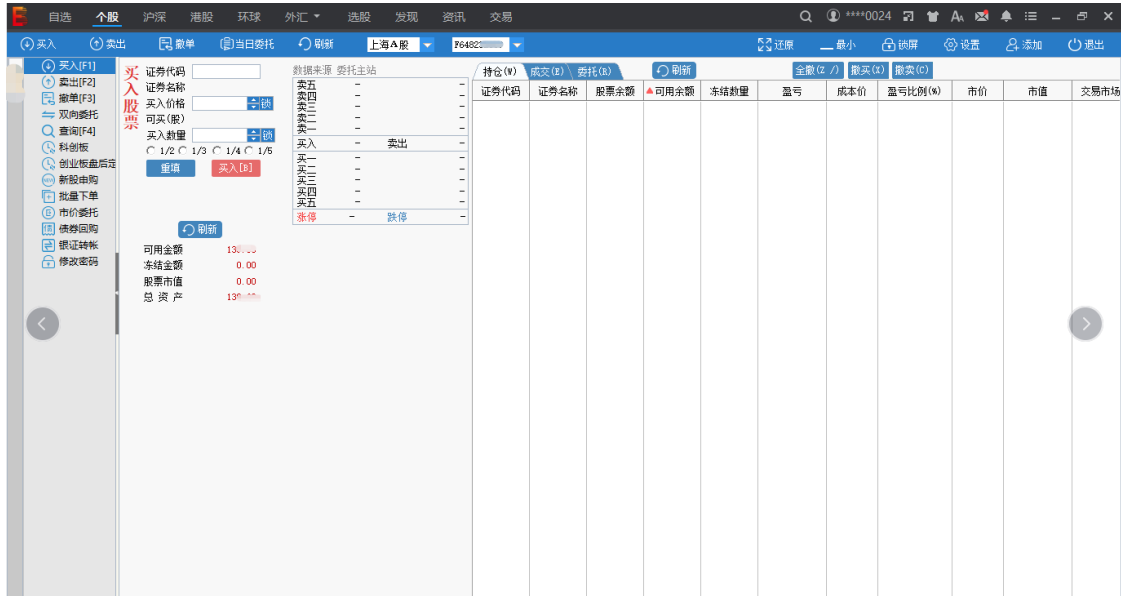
自选 个股 沪深 港股 环球 外汇 选股 发现 资讯 交易

****0024

买入 卖出 撤单 当日委托 刷新 上海A股 F6482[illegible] 还原 最小 锁屏 设置 添加 退出

买入[F1]
卖出[F2]
撤单[F3]
双向委托
查询[F4]
科创板
创业板盘后定
新股申购
批量下单
市价委托
债券回购
银证转帐
修改密码

买入股票
证券代码
证券名称
买入价格 锁
可买(股)
买入数量 锁
1/2 1/3 1/4 1/5
重填 买入[B]

刷新
可用金额 13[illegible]
冻结金额 0.00
股票市值 0.00
总资产 13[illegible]

数据来源 委托主站
卖五 -
卖四 -
卖三 -
卖二 -
卖一 -
买入 - 卖出 -
买一 -
买二 -
买三 -
买四 -
买五 -
涨停 - 跌停 -

持仓(W) 成交(E) 委托(R) 刷新 全撤(Z /) 撤买(X) 撤卖(C)

| 证券代码 | 证券名称 | 股票余额 | 可用余额 | 冻结数量 | 盈亏 | 成本价 | 盈亏比例(%) | 市价 | 市值 | 交易市场 |
|---|---|---|---|---|---|---|---|---|---|---|